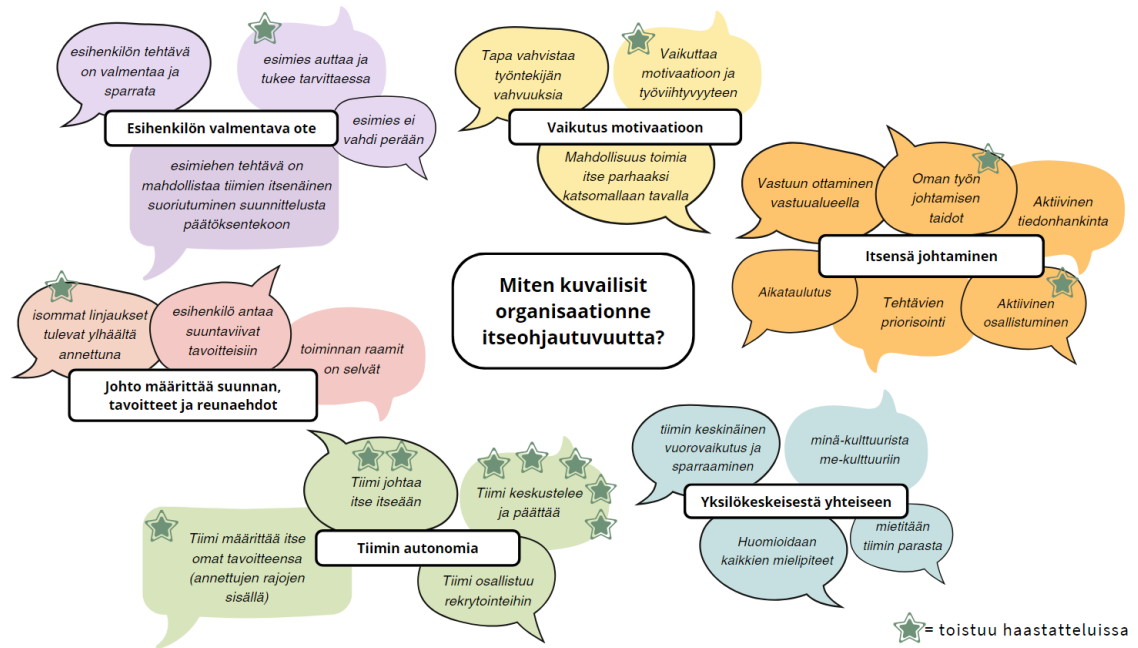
esihenkilön tehtävä on valmentaa ja sparrata

esimies auttaa ja tukee tarvittaessa

esimies ei vahdi perään

Esihenkilön valmentava ote

esimiehen tehtävä on mahdollistaa tiimien itsenäinen suoriutuminen suunnittelusta päätöksentekoon

Tapa vahvistaa työntekijän vahvuuksia

Vaikuttaa motivaatioon ja työviihtyvyyteen

Vaikutus motivaatioon

Mahdollisuus toimia itse parhaaksi katsomallaan tavalla

Vastuun ottaminen vastuualueella

Oman työn johtamisen taidot

Aktiivinen tiedonhankinta

Itsensä johtaminen

Aikataulutus

Tehtävien priorisointi

Aktiivinen osallistuminen

Miten kuvailisit organisaationne itseohjautuvuutta?

isommat linjaukset tulevat ylhäältä annettuna

esihenkilö antaa suuntaviivat tavoitteisiin

toiminnan raamit on selvät

Johto määrittää suunnan, tavoitteet ja reunaehdot

Tiimi johtaa itse itseään

Tiimi keskustelee ja päättää

Tiimi määrittää itse omat tavoitteensa (annettujen rajojen sisällä)

Tiimin autonomia

Tiimi osallistuu rekrytointeihin

tiimin keskinäinen vuorovaikutus ja sparraaminen

minä-kulttuurista me-kulttuuriin

Yksilökeskeisestä yhteiseen

Huomioidaan kaikkien mielipiteet

mietitään tiimin parasta

= toistuu haastatteluissa